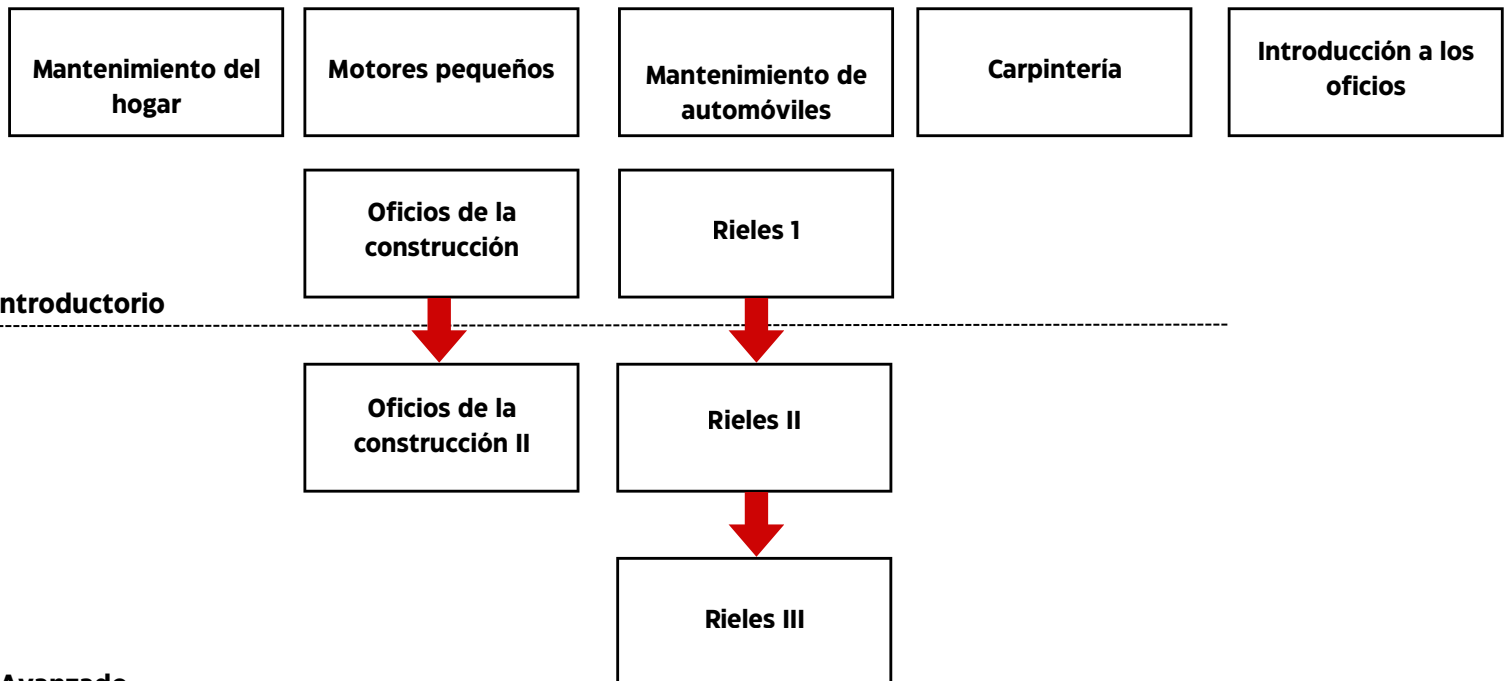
Mantenimiento del hogar

Motores pequeños

Mantenimiento de automóviles

Carpintería

Introducción a los oficios

Oficios de la construcción

Rieles 1

ntroductorio

Oficios de la construcción II

Rieles II

Rieles III

Avanzado